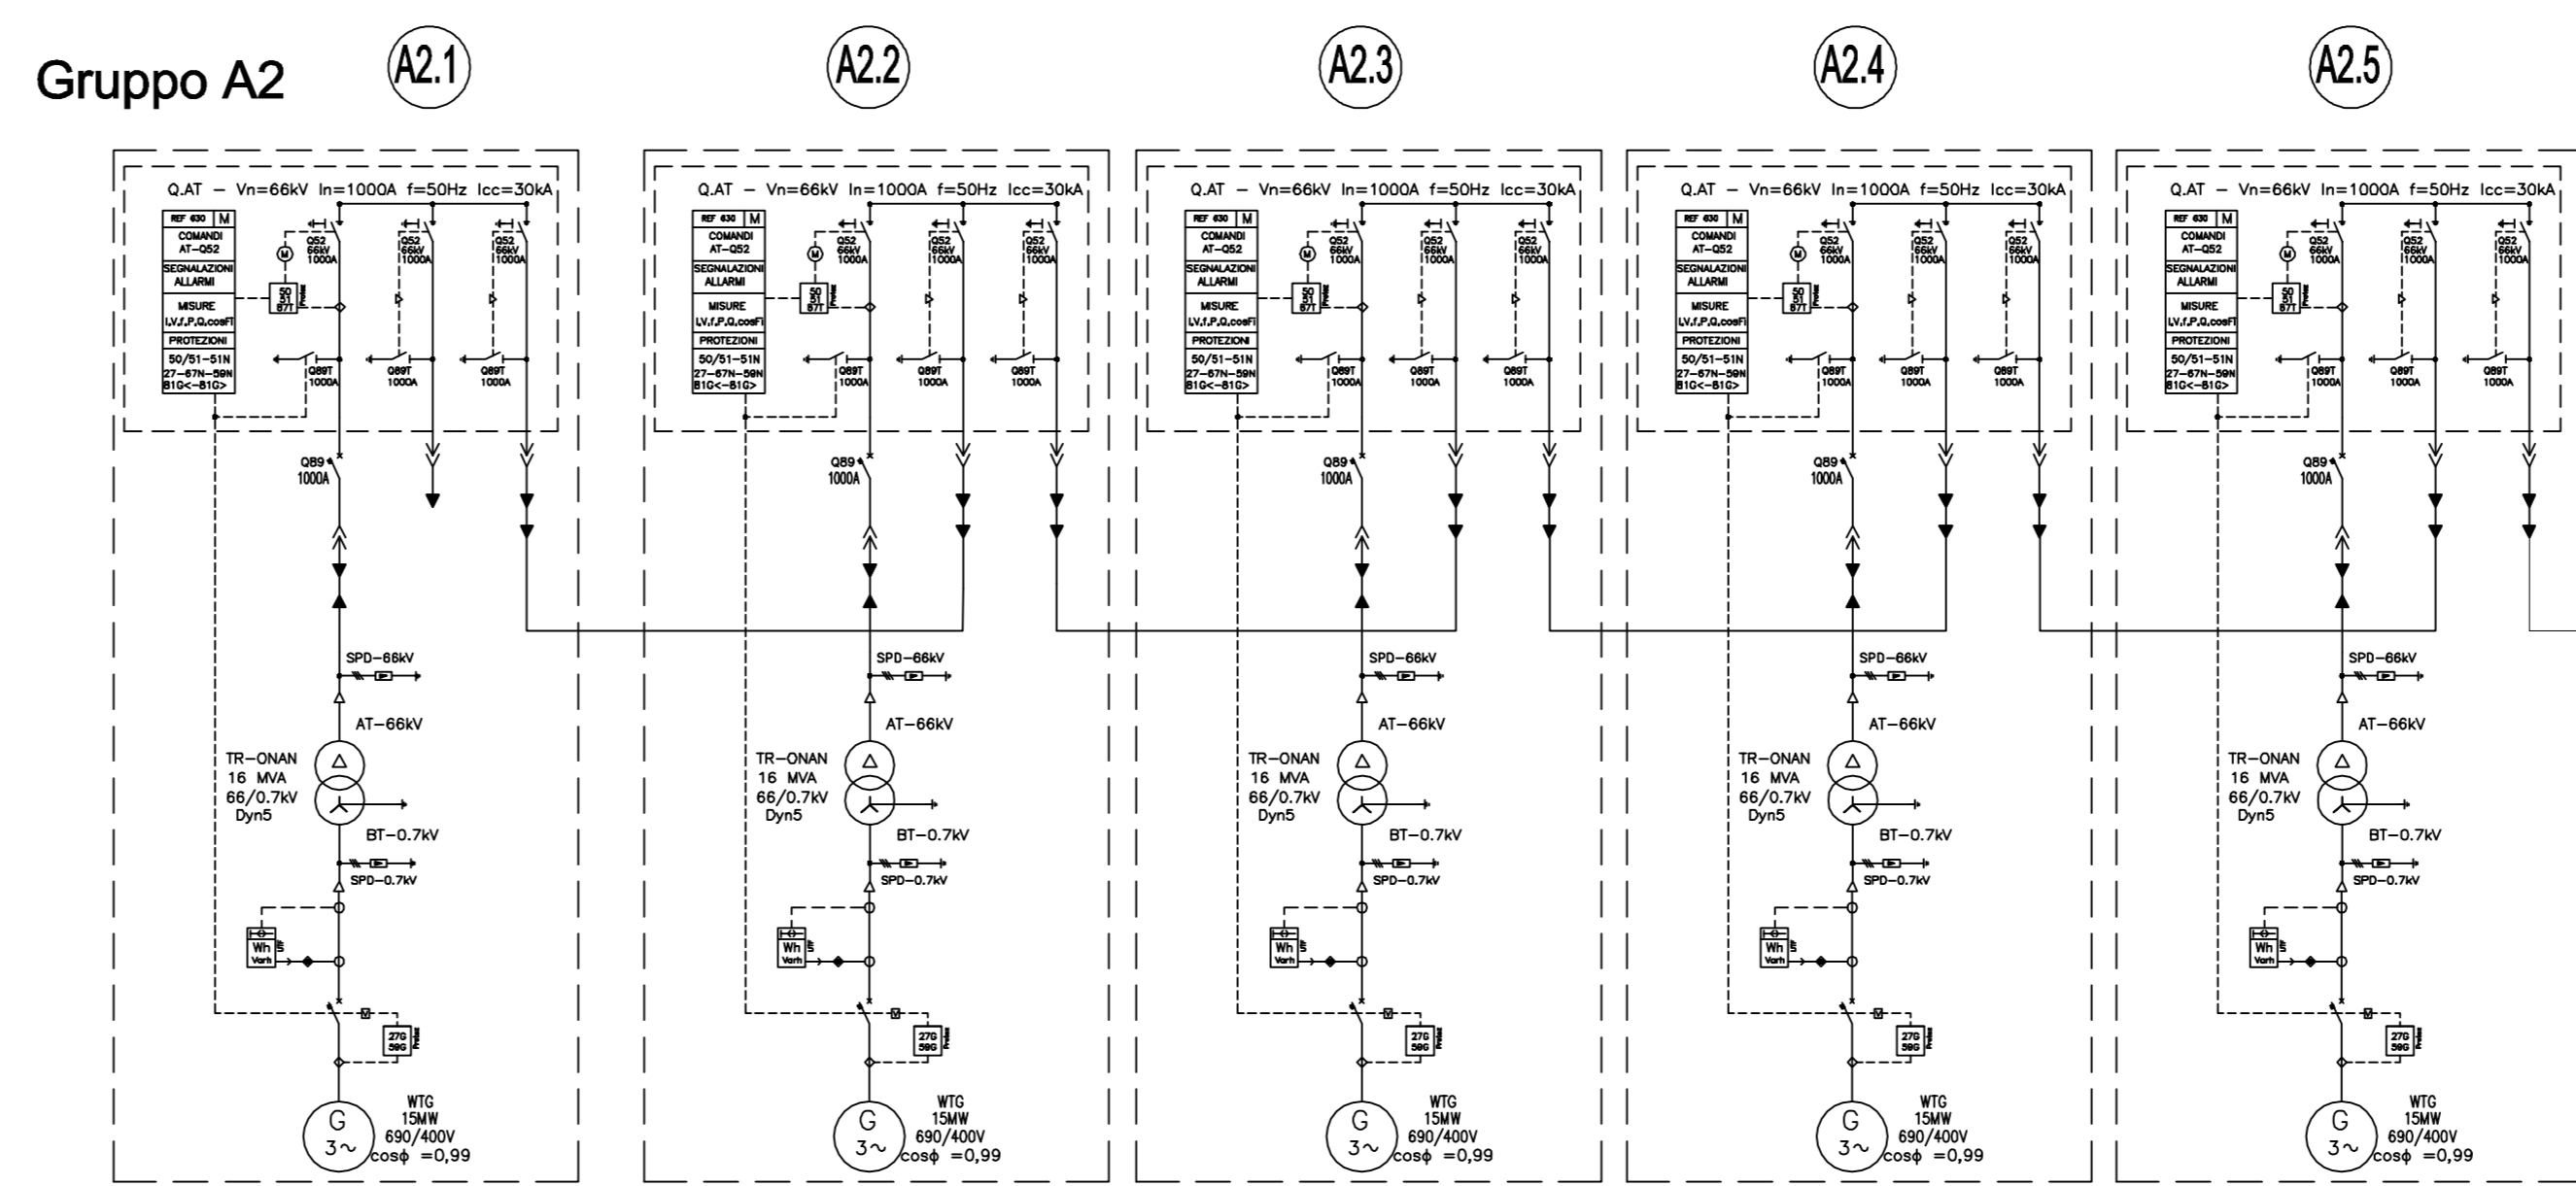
Gruppo A2

A2.1

Q.AT – Vn=66kV In=1000A f=50Hz Icc=30kA

REF 630 M
COMANDI AT–Q52
SEGNALAZIONI ALLARMI
MISURE I,V,f,P,Q,cosFI
PROTEZIONI
50/51–51N 27–67N–59N 81G<–81G>

Q52 66kV 1000A
Q52 66kV 1000A
Q52 66kV 1000A

50 51 87T

Q89T 1000A
Q89T 1000A
Q89T 1000A

Q89 1000A

SPD–66kV
AT–66kV
TR–ONAN 16 MVA 66/0.7kV Dyn5
BT–0.7kV
SPD–0.7kV
Wh Varh
27G 59G
WTG 15MW 690/400V cosϕ =0,99
G 3~

A2.2

Q.AT – Vn=66kV In=1000A f=50Hz Icc=30kA

REF 630 M
COMANDI AT–Q52
SEGNALAZIONI ALLARMI
MISURE I,V,f,P,Q,cosFI
PROTEZIONI
50/51–51N 27–67N–59N 81G<–81G>

Q52 66kV 1000A
Q52 66kV 1000A
Q52 66kV 1000A

50 51 87T

Q89T 1000A
Q89T 1000A
Q89T 1000A

Q89 1000A

SPD–66kV
AT–66kV
TR–ONAN 16 MVA 66/0.7kV Dyn5
BT–0.7kV
SPD–0.7kV
Wh Varh
27G 59G
WTG 15MW 690/400V cosϕ =0,99
G 3~

A2.3

Q.AT – Vn=66kV In=1000A f=50Hz Icc=30kA

REF 630 M
COMANDI AT–Q52
SEGNALAZIONI ALLARMI
MISURE I,V,f,P,Q,cosFI
PROTEZIONI
50/51–51N 27–67N–59N 81G<–81G>

Q52 66kV 1000A
Q52 66kV 1000A
Q52 66kV 1000A

50 51 87T

Q89T 1000A
Q89T 1000A
Q89T 1000A

Q89 1000A

SPD–66kV
AT–66kV
TR–ONAN 16 MVA 66/0.7kV Dyn5
BT–0.7kV
SPD–0.7kV
Wh Varh
27G 59G
WTG 15MW 690/400V cosϕ =0,99
G 3~

A2.4

Q.AT – Vn=66kV In=1000A f=50Hz Icc=30kA

REF 630 M
COMANDI AT–Q52
SEGNALAZIONI ALLARMI
MISURE I,V,f,P,Q,cosFI
PROTEZIONI
50/51–51N 27–67N–59N 81G<–81G>

Q52 66kV 1000A
Q52 66kV 1000A
Q52 66kV 1000A

50 51 87T

Q89T 1000A
Q89T 1000A
Q89T 1000A

Q89 1000A

SPD–66kV
AT–66kV
TR–ONAN 16 MVA 66/0.7kV Dyn5
BT–0.7kV
SPD–0.7kV
Wh Varh
27G 59G
WTG 15MW 690/400V cosϕ =0,99
G 3~

A2.5

Q.AT – Vn=66kV In=1000A f=50Hz Icc=30kA

REF 630 M
COMANDI AT–Q52
SEGNALAZIONI ALLARMI
MISURE I,V,f,P,Q,cosFI
PROTEZIONI
50/51–51N 27–67N–59N 81G<–81G>

Q52 66kV 1000A
Q52 66kV 1000A
Q52 66kV 1000A

50 51 87T

Q89T 1000A
Q89T 1000A
Q89T 1000A

Q89 1000A

SPD–66kV
AT–66kV
TR–ONAN 16 MVA 66/0.7kV Dyn5
BT–0.7kV
SPD–0.7kV
Wh Varh
27G 59G
WTG 15MW 690/400V cosϕ =0,99
G 3~